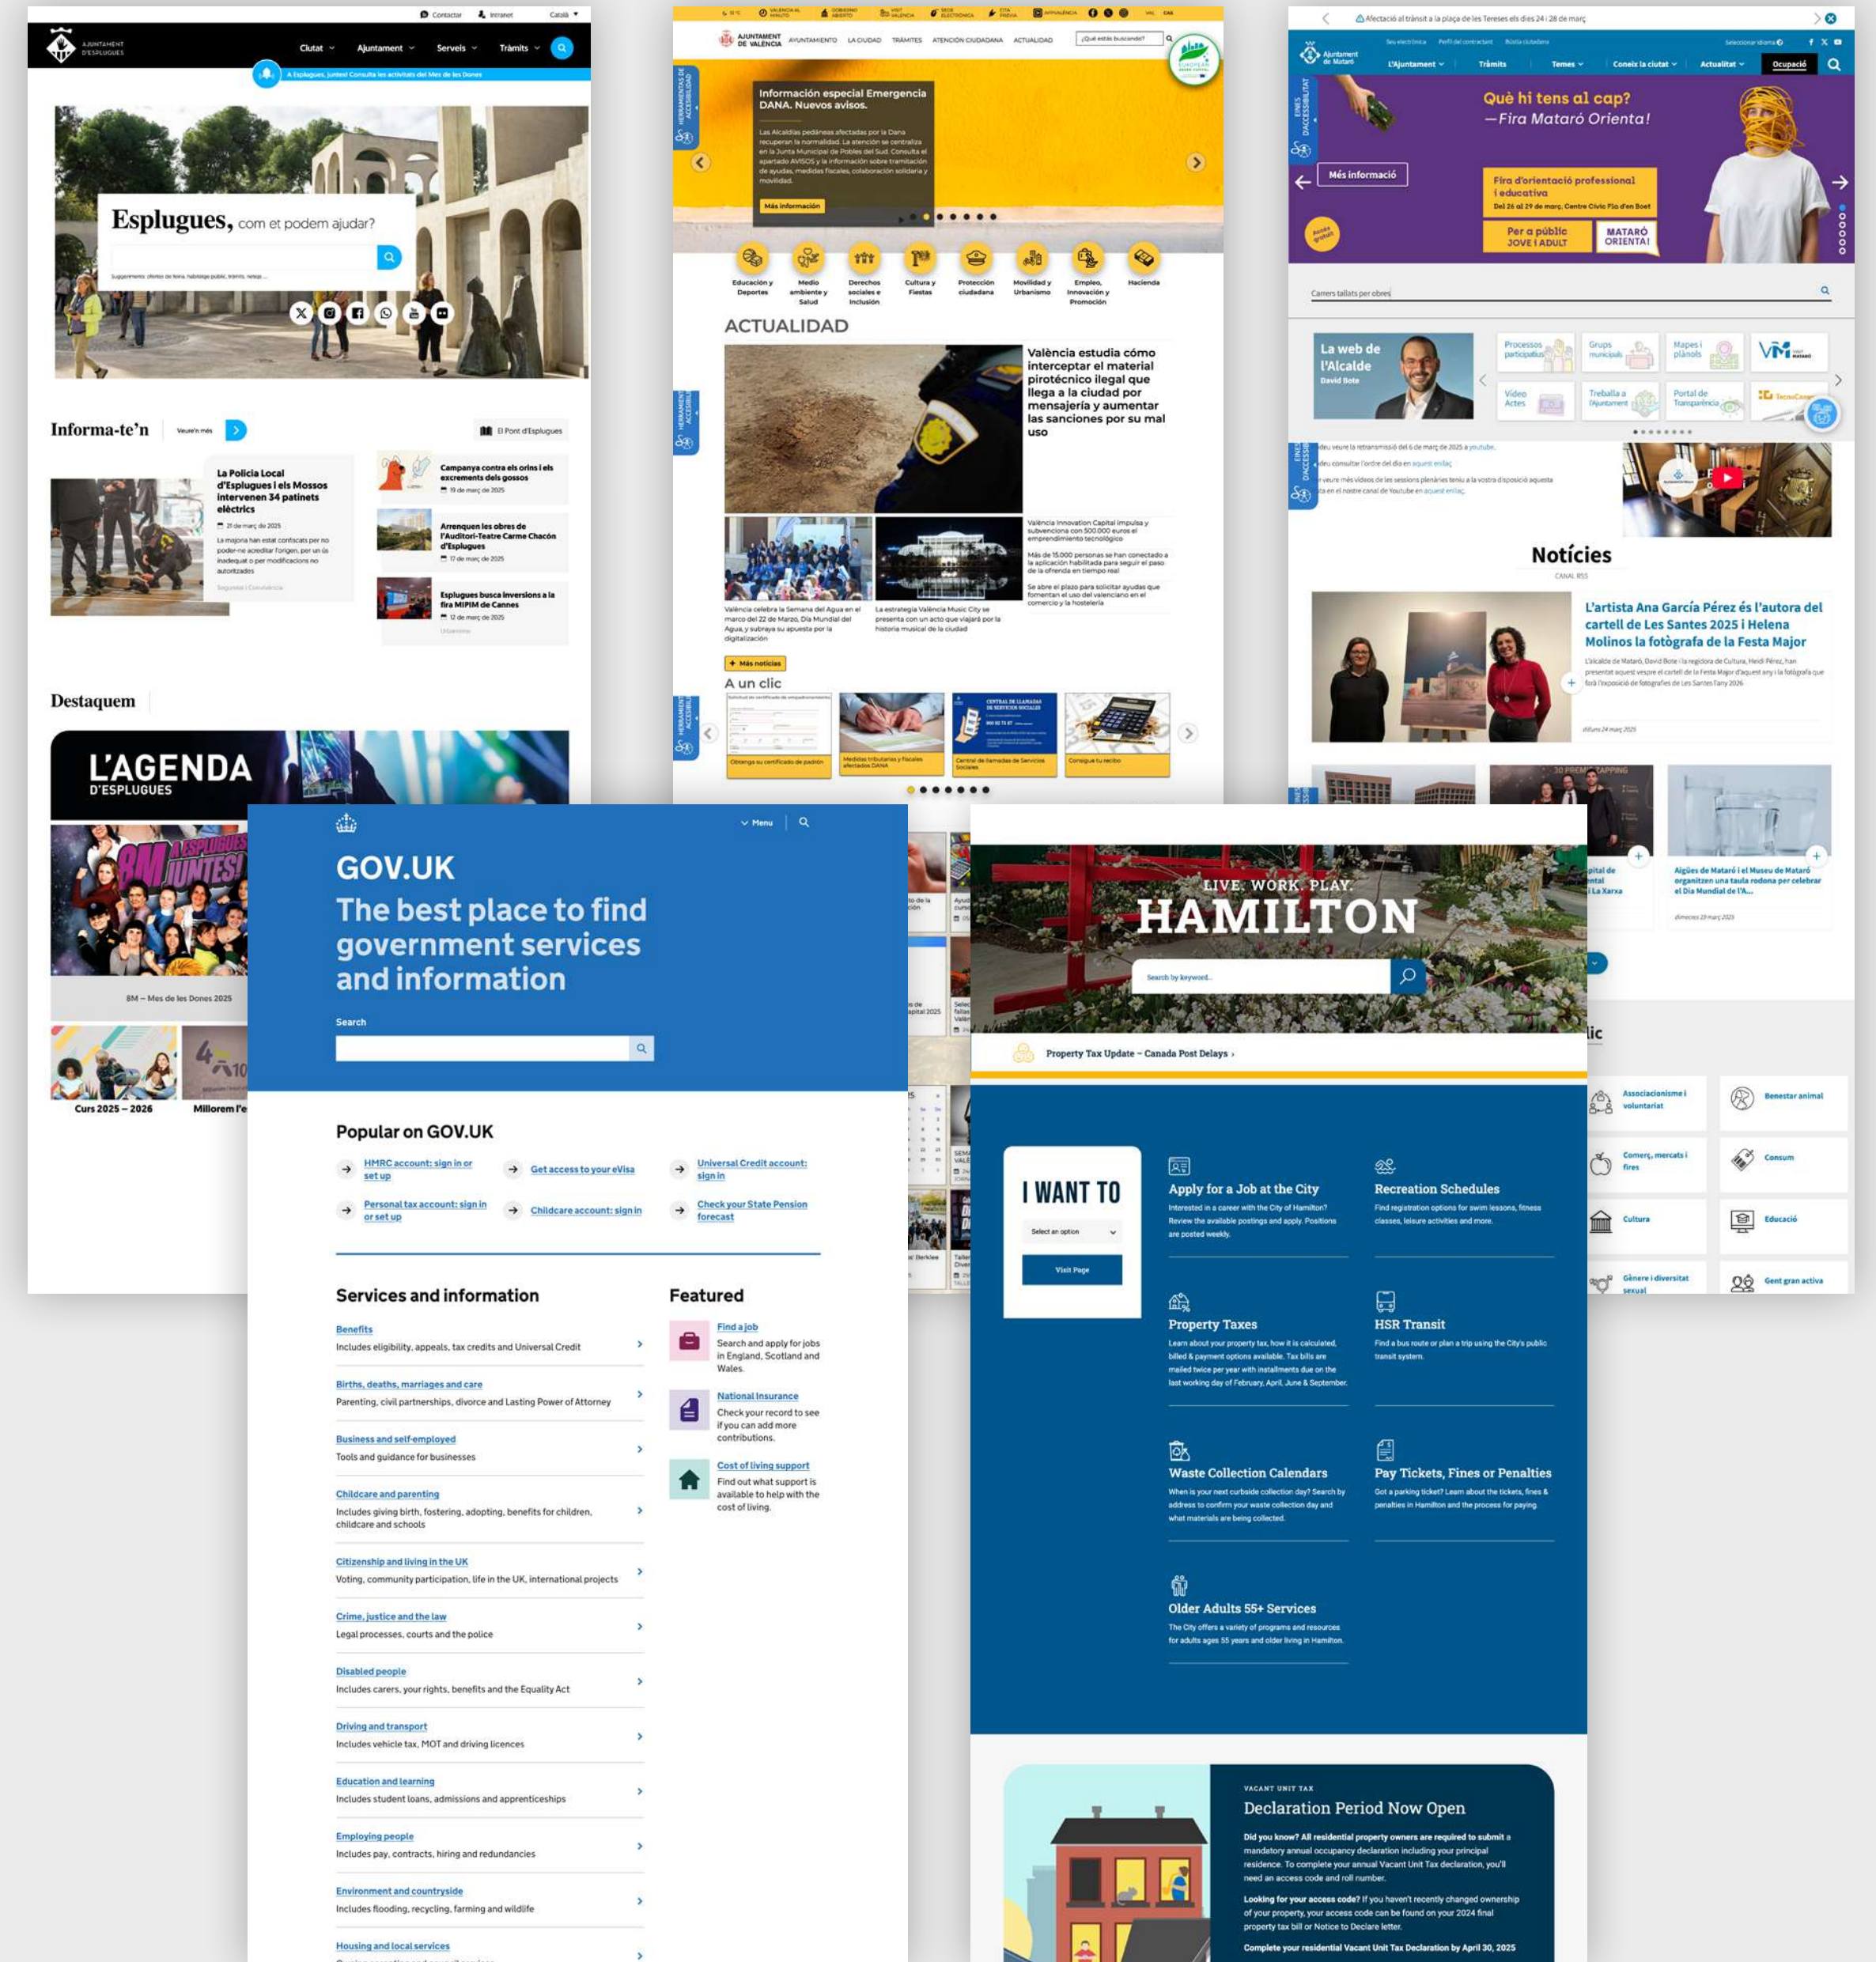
Contactar Intranet Català

AJUNTAMENT D'ESPLUGUES

Ciutat Ajuntament Serveis Tràmits

A Esplugues, juntes! Consulta les activitats del Mes de les Dones

Esplugues, com et podem ajudar?

Informa-te'n Veure'n més

El Pont d'Esplugues

La Policia Local d'Esplugues i els Mossos intervenen 34 patinets elèctrics

21 de març de 2025

Campanya contra els orins i els excrements dels gossos

19 de març de 2025

Arrenquen les obres de l'Auditori-Teatre Carme Chacón d'Esplugues

17 de març de 2025

Esplugues busca inversions a la fira MIPIM de Cannes

12 de març de 2025

Destaquem

L'AGENDA D'ESPLUGUES

8M ESPLUGUES JUNTES!

8M – Mes de les Dones 2025

Curs 2025 – 2026

Millorem l'e

AJUNTAMENT DE VALÈNCIA

AYUNTAMIENTO LA CIUDAD TRÁMITES ATENCIÓN CIUDADANA ACTUALIDAD

¿Qué estás buscando?

Información especial Emergencia DANA. Nuevos avisos.

Más información

Educación y Deportes

Medio ambiente y Salud

Derechos sociales e Inclusión

Cultura y Fiestas

Protección ciudadana

Movilidad y Urbanismo

Empleo, Innovación y Promoción

Hacienda

ACTUALIDAD

València estudia cómo interceptar el material pirotécnico ilegal que llega a la ciudad por mensajería y aumentar las sanciones por su mal uso

València Innovation Capital impulsa y subvenciona con un 500.000 euros el emprendimiento tecnológico

Más de 15.000 personas se han conectado a la aplicación habilitada para seguir el paso de la ofrenda en tiempo real

Se abre el plazo para solicitar ayudas que fomentan el uso del valenciano en el comercio y la hostelería

València celebra la Semana del Agua en el marco del 22 de Marzo, Día Mundial del Agua, y subraya su apuesta por la digitalización

La estrategia València Music City se presenta con un acto que viajará por la historia musical de la ciudad

+ Más noticias

A un clic

Obtenga su certificado de padrón

Medidas tributarias y fiscales afectados DANA

Central de llamadas de Servicios Sociales

Consigue tu recibo

Afectació al trànsit a la plaça de les Tereses els dies 24 i 28 de març

Ajuntament de Mataró

L'Ajuntament Tràmits Temes Coneix la ciutat Actualitat Ocupació

Què hi tens al cap?
—Fira Mataró Orienta!

Més informació

Fira d'orientació professional i educativa

Del 26 al 29 de març, Centre Cívic Pla d'en Boet

Per a públic JOVE I ADULT

MATARÓ ORIENTA!

Carrers tallats per obres

La web de l'Alcalde
David Bote

Processos participatius

Grups municipals

Mapes i plànols

Vídeo Actes

Treballa a l'Ajuntament

Portal de Transparència

Notícies

L'artista Ana García Pérez és l'autora del cartell de Les Santes 2025 i Helena Molinos la fotògrafa de la Festa Major

Aigües de Mataró i el Museu de Mataró organitzen una taula rodona per celebrar el Dia Mundial de l'A...

Associacionisme i voluntariat

Benestar animal

Comerç, mercats i fires

Consum

Cultura

Educació

Gènere i diversitat sexual

Gent gran activa

Menu

GOV.UK

The best place to find government services and information

Search

Popular on GOV.UK

HMRC account: sign in or set up

Get access to your eVisa

Universal Credit account: sign in

Personal tax account: sign in or set up

Childcare account: sign in

Check your State Pension forecast

Services and information

Benefits
Includes eligibility, appeals, tax credits and Universal Credit

Births, deaths, marriages and care
Parenting, civil partnerships, divorce and Lasting Power of Attorney

Business and self-employed
Tools and guidance for businesses

Childcare and parenting
Includes giving birth, fostering, adopting, benefits for children, childcare and schools

Citizenship and living in the UK
Voting, community participation, life in the UK, international projects

Crime, justice and the law
Legal processes, courts and the police

Disabled people
Includes carers, your rights, benefits and the Equality Act

Driving and transport
Includes vehicle tax, MOT and driving licences

Education and learning
Includes student loans, admissions and apprenticeships

Employing people
Includes pay, contracts, hiring and redundancies

Environment and countryside
Includes flooding, recycling, farming and wildlife

Housing and local services

Featured

Find a job
Search and apply for jobs in England, Scotland and Wales.

National Insurance
Check your record to see if you can add more contributions.

Cost of living support
Find out what support is available to help with the cost of living.

LIVE. WORK. PLAY.
HAMILTON

Search by keyword...

Property Tax Update – Canada Post Delays ›

I WANT TO

Select an option

Visit Page

Apply for a Job at the City
Interested in a career with the City of Hamilton? Review the available postings and apply. Positions are posted weekly.

Recreation Schedules
Find registration options for swim lessons, fitness classes, leisure activities and more.

Property Taxes
Learn about your property tax, how it is calculated, billed & payment options available. Tax bills are mailed twice per year with installments due on the last working day of February, April, June & September.

HSR Transit
Find a bus route or plan a trip using the City's public transit system.

Waste Collection Calendars
When is your next curbside collection day? Search by address to confirm your waste collection day and what materials are being collected.

Pay Tickets, Fines or Penalties
Got a parking ticket? Learn about the tickets, fines & penalties in Hamilton and the process for paying.

Older Adults 55+ Services
The City offers a variety of programs and resources for adults ages 55 years and older living in Hamilton.

VACANT UNIT TAX
Declaration Period Now Open

Did you know? All residential property owners are required to submit a mandatory annual occupancy declaration including your principal residence. To complete your annual Vacant Unit Tax declaration, you'll need an access code and roll number.

Looking for your access code? If you haven't recently changed ownership of your property, your access code can be found on your 2024 final property tax bill or Notice to Declare letter.

Complete your residential Vacant Unit Tax Declaration by April 30, 2025